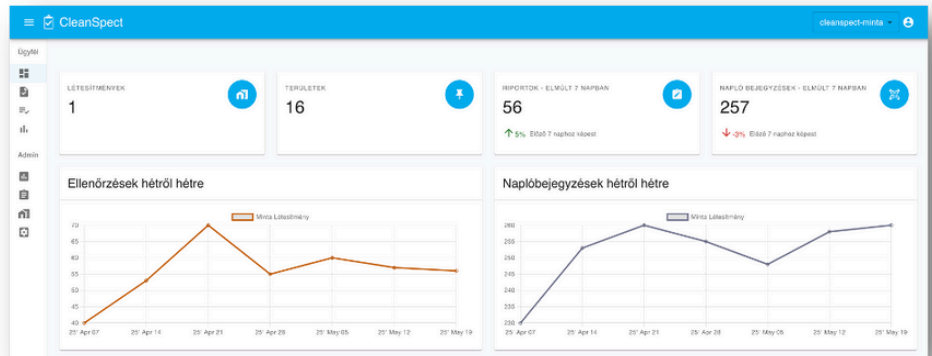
CleanSpect

cleanspect-minta

Ügyfél

Admin

LÉTESÍTMÉNYEK
1

TERÜLETEK
16

RIPORTOK - ELMÚLT 7 NAPBAN
56
5% Előző 7 naphoz képest

NAPLÓ BEJEGYZÉSEK - ELMÚLT 7 NAPBAN
257
-3% Előző 7 naphoz képest

Ellenőrzések hétről hétre

Minta Létesítmény

70
65
60
55
50
45
40

25' Apr 07
25' Apr 14
25' Apr 21
25' Apr 28
25' May 05
25' May 12
25' May 19

Naplóbejegyzések hétről hétre

Minta Létesítmény

260
255
250
245
240
235
230

25' Apr 07
25' Apr 14
25' Apr 21
25' Apr 28
25' May 05
25' May 12
25' May 19